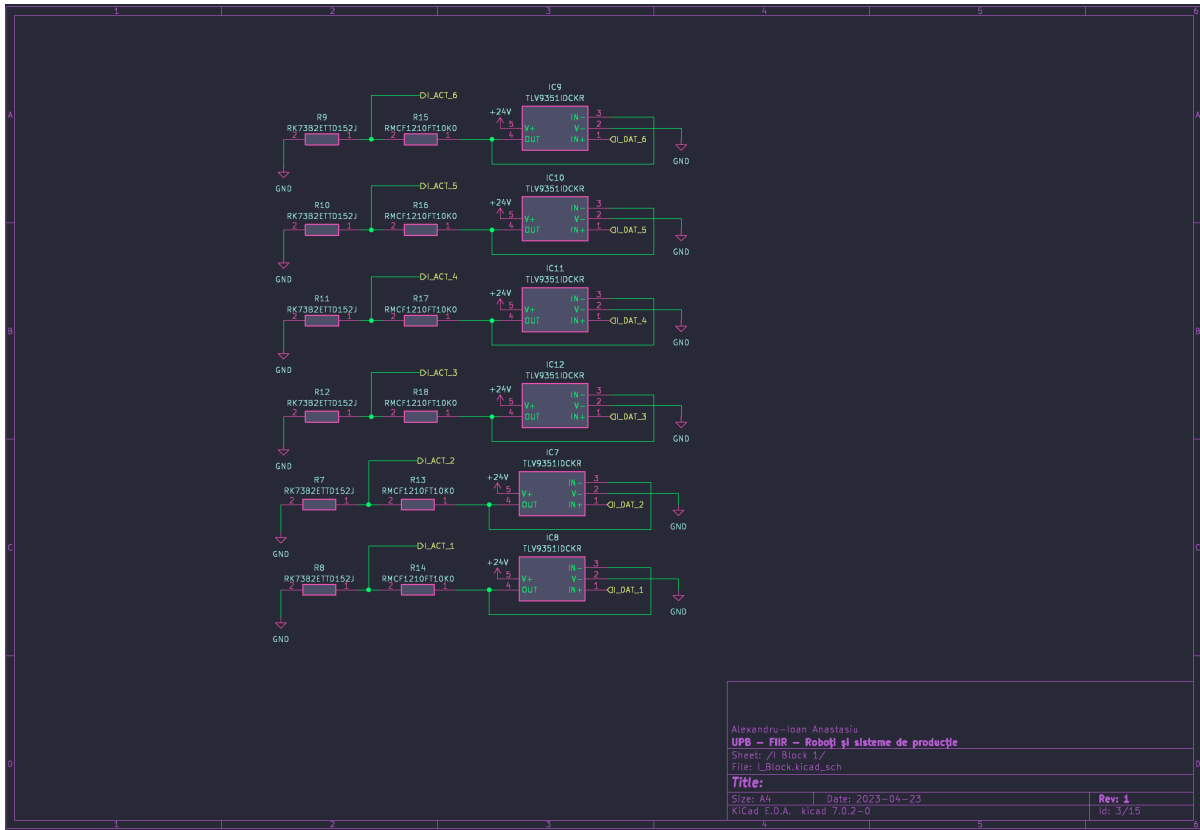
1 2 3 4 5 6

A B C D

I_ACT_6
IC9
TLV9351IDCKR
+24V
R9
RK73B2ETTD152J
R15
RMCF1210FT10K0
2 1 2 1
5 4 3 2 1
V+ OUT IN- V- IN+
I_DAT_6
GND
GND

I_ACT_5
IC10
TLV9351IDCKR
+24V
R10
RK73B2ETTD152J
R16
RMCF1210FT10K0
I_DAT_5
GND
GND

I_ACT_4
IC11
TLV9351IDCKR
+24V
R11
RK73B2ETTD152J
R17
RMCF1210FT10K0
I_DAT_4
GND
GND

I_ACT_3
IC12
TLV9351IDCKR
+24V
R12
RK73B2ETTD152J
R18
RMCF1210FT10K0
I_DAT_3
GND
GND

I_ACT_2
IC7
TLV9351IDCKR
+24V
R7
RK73B2ETTD152J
R13
RMCF1210FT10K0
I_DAT_2
GND
GND

I_ACT_1
IC8
TLV9351IDCKR
+24V
R8
RK73B2ETTD152J
R14
RMCF1210FT10K0
I_DAT_1
GND
GND

Alexandru-Ioan Anastasiu
UPB - FIIR - Roboți și sisteme de producție
Sheet: /I Block 1/
File: I_Block.kicad_sch
Title:
Size: A4 Date: 2023-04-23 Rev: 1
KiCad E.D.A. kicad 7.0.2-0 Id: 3/15